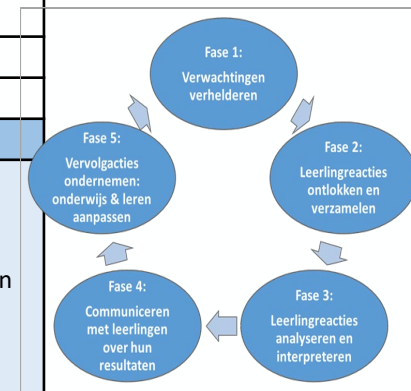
n

Fase 1:
Verwachtingen verhelderen

Fase 2:
Leerlingreacties ontlokken en verzamelen

Fase 3:
Leerlingreacties analyseren en interpreteren

Fase 4:
Communiceren met leerlingen over hun resultaten

Fase 5:
Vervolgacties ondernemen: onderwijs & leren aanpassen